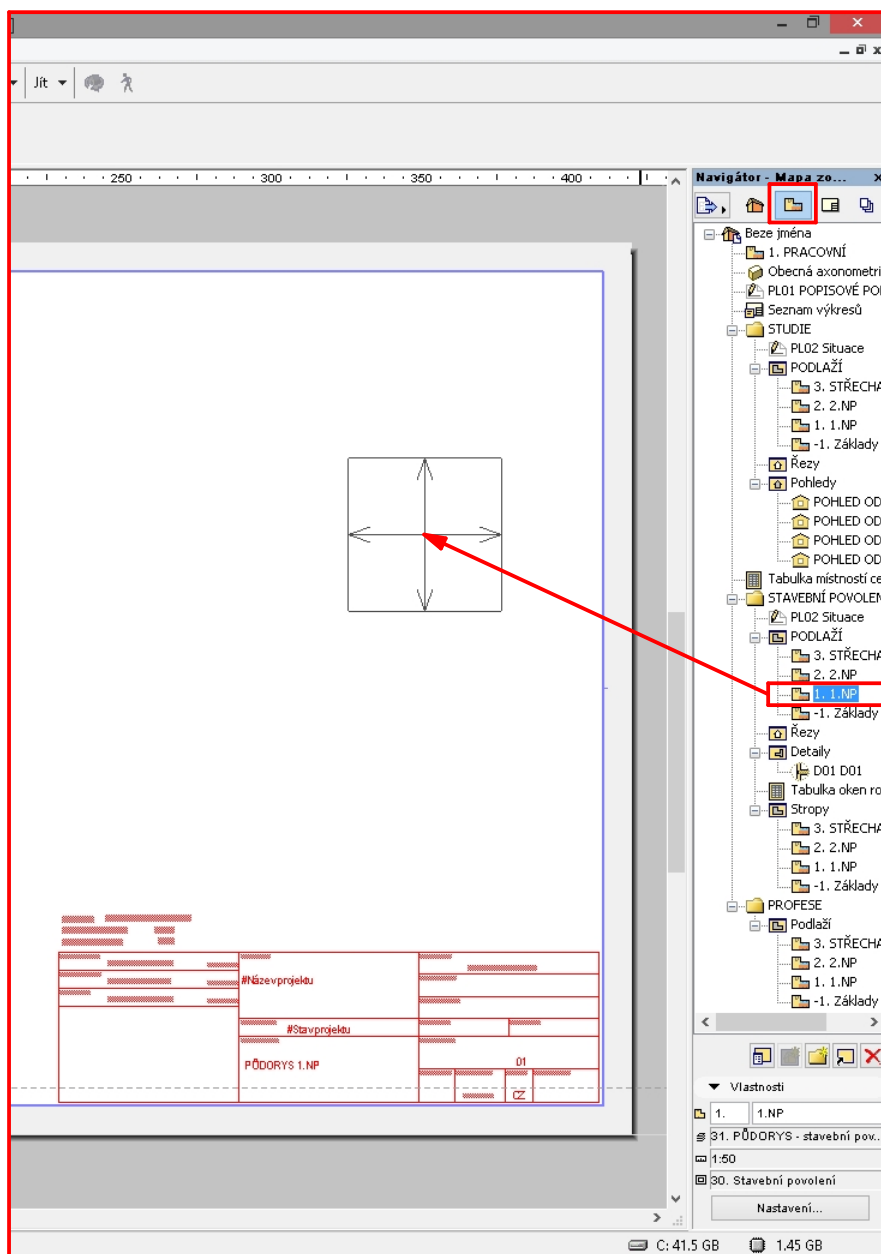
Jít

250 300 350 400

#Názevprojektu

#Stavprojektu

PŮDORYS 1.NP

01

CZ

Navigátor - Mapa zo...

Beze jména
1. PRACOVNÍ
Obecná axonometri
PL01 POPISOVÉ PO
Seznam výkresů
STUDIE
PL02 Situace
PODLAŽÍ
3. STŘECHA
2. 2.NP
1. 1.NP
-1. Základy
Řezy
Pohledy
POHLED OD
POHLED OD
POHLED OD
POHLED OD
Tabulka místností ce
STAVEBNÍ POVOLEN
PL02 Situace
PODLAŽÍ
3. STŘECHA
2. 2.NP
1. 1.NP
-1. Základy
Řezy
Detaily
D01 D01
Tabulka oken ro
Stropy
3. STŘECHA
2. 2.NP
1. 1.NP
-1. Základy
PROFESE
Podlaží
3. STŘECHA
2. 2.NP
1. 1.NP
-1. Základy

Vlastnosti
1. 1.NP
31. PŮDORYS - stavební pov...
1:50
30. Stavební povolení
Nastavení...

C: 41.5 GB 1.45 GB